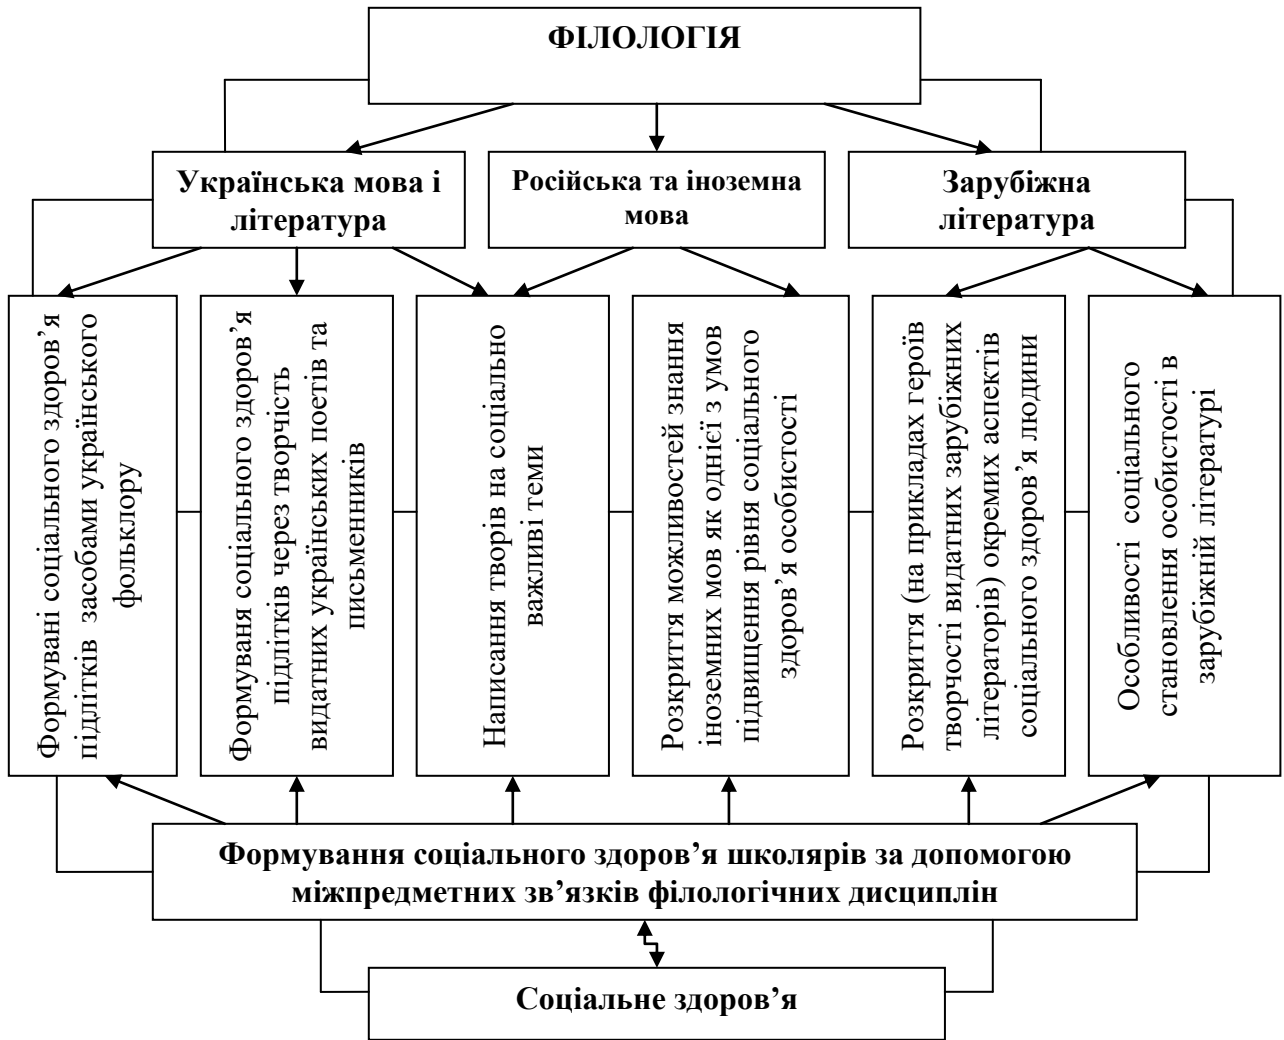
ФІЛОЛОГІЯ

Українська мова і література

Російська та іноземна мова

Зарубіжна література

Формувані соціального здоров'я підлітків засобами українського фольклору

Формуваня соціального здоров'я підлітків через творчість видатних українських поетів та письменників

Написання творів на соціально важливі теми

Розкриття можливостей знання іноземних мов як однієї з умов підвищення рівня соціального здоров'я особистості

Розкриття (на прикладах героїв творчості видатних зарубіжних літераторів) окремих аспектів соціального здоров'я людини

Особливості соціального становлення особистості в зарубіжній літературі

Формування соціального здоров'я школярів за допомогою міжпредметних зв'язків філологічних дисциплін

Соціальне здоров'я